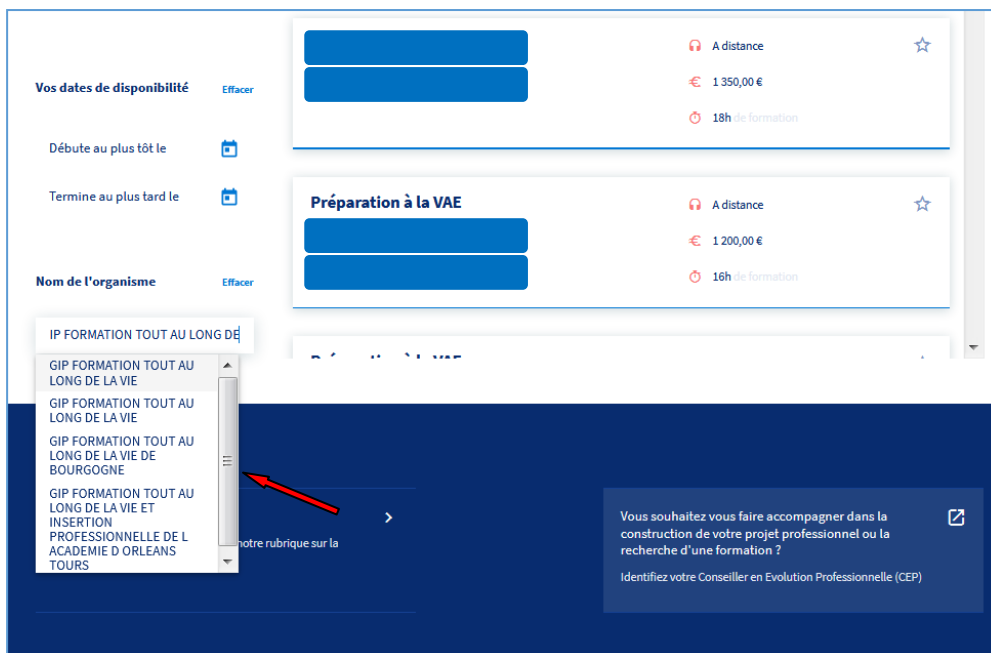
A distance

1 350,00 €

18h de formation

Vos dates de disponibilité Effacer

Débute au plus tôt le

Termine au plus tard le

Préparation à la VAE

A distance

1 200,00 €

16h de formation

Nom de l'organisme Effacer

IP FORMATION TOUT AU LONG DE

GIP FORMATION TOUT AU LONG DE LA VIE

GIP FORMATION TOUT AU LONG DE LA VIE

GIP FORMATION TOUT AU LONG DE LA VIE DE BOURGOGNE

GIP FORMATION TOUT AU LONG DE LA VIE ET INSERTION PROFESSIONNELLE DE L ACADEMIE D ORLEANS TOURS

notre rubrique sur la

Vous souhaitez vous faire accompagner dans la construction de votre projet professionnel ou la recherche d'une formation ?

Identifiez votre Conseiller en Evolution Professionnelle (CEP)